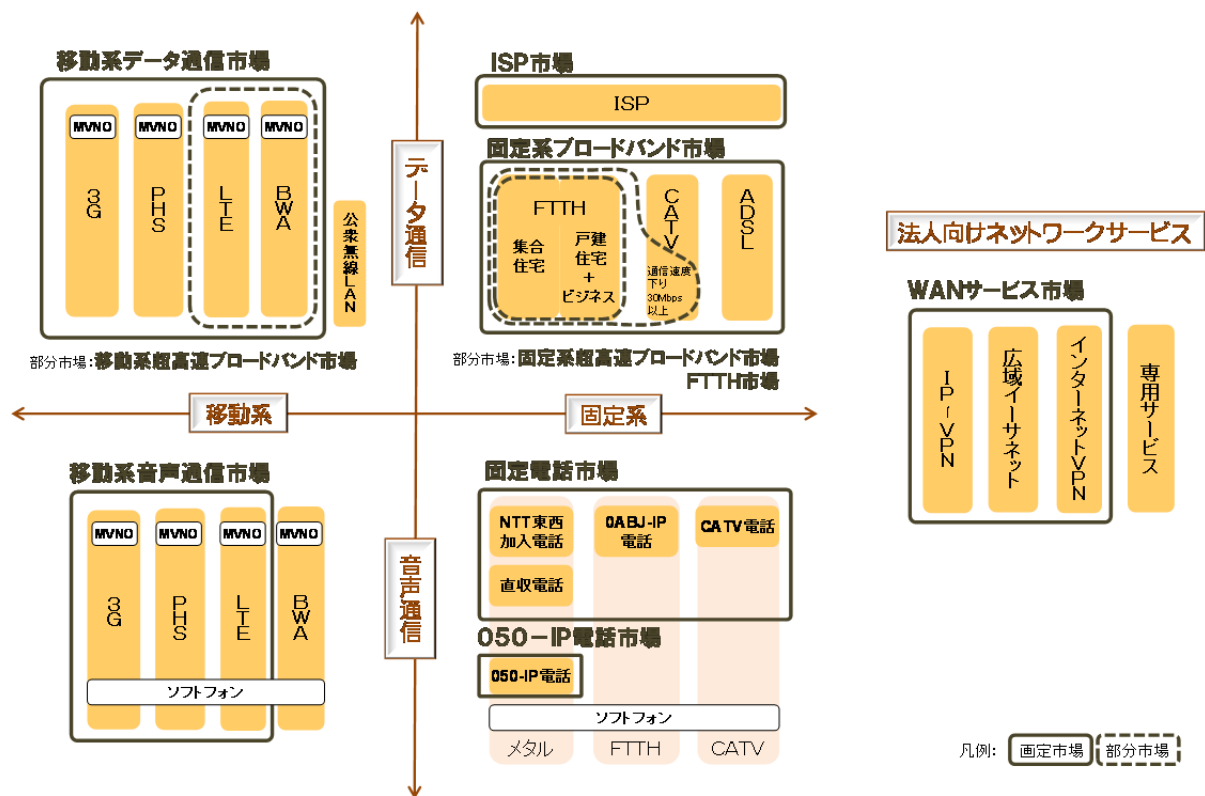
移動系データ通信市場

MVNO
3G

MVNO
PHS

MVNO
LTE

MVNO
BWA

公衆無線LAN

部分市場：移動系超高速ブロードバンド市場

データ通信

ISP市場

ISP

固定系ブロードバンド市場

FTTH
集合住宅
戸建住宅＋ビジネス

CATV
通信速度下り30Mbps以上

ADSL

部分市場：固定系超高速ブロードバンド市場
FTTH市場

法人向けネットワークサービス

WANサービス市場

IP-VPN

広域イーサネット

インターネットVPN

専用サービス

移動系

固定系

移動系音声通信市場

MVNO
3G

MVNO
PHS

MVNO
LTE

MVNO
BWA

ソフトフォン

音声通信

固定電話市場

NTT東西加入電話

直収電話

0ABJ-IP電話

CATV電話

050－IP電話市場

050-IP電話

ソフトフォン

メタル

FTTH

CATV

凡例：
画定市場
部分市場